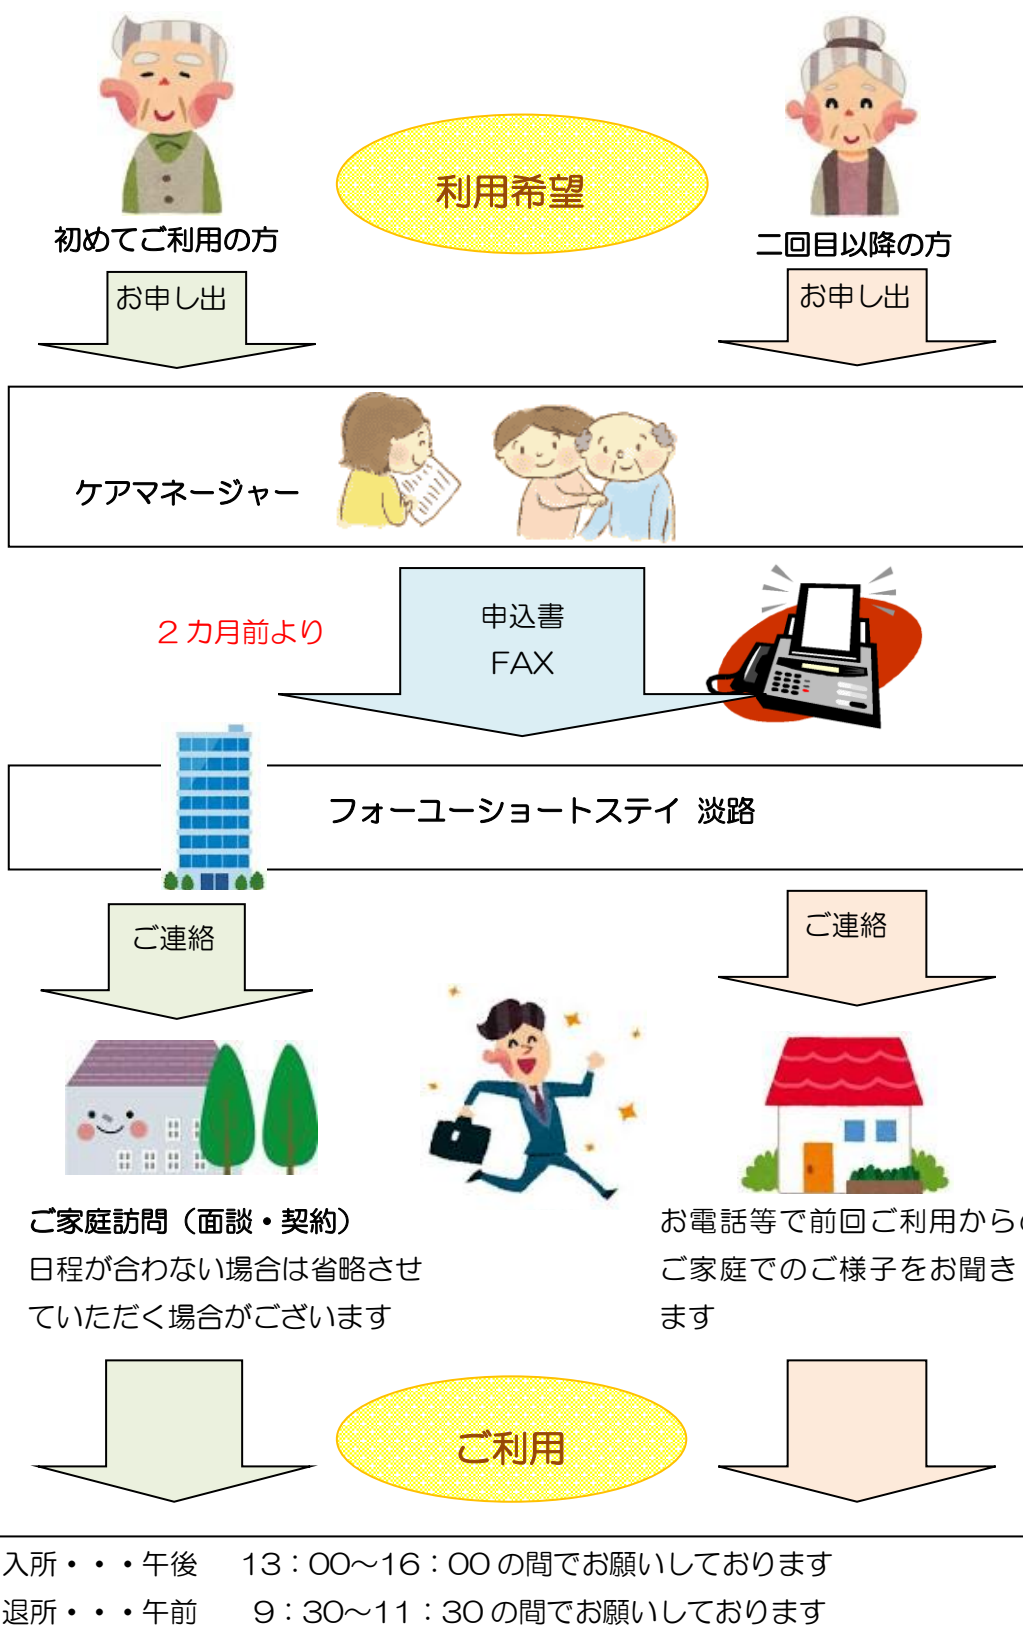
利用希望

初めてご利用の方

二回目以降の方

お申し出

お申し出

ケアマネージャー

２カ月前より

申込書
FAX

フォーユーショートステイ　淡路

ご連絡

ご連絡

ご家庭訪問（面談・契約）
日程が合わない場合は省略させていただく場合がございます

お電話等で前回ご利用から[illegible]
ご家庭でのご様子をお聞き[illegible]
ます

ご利用

入所・・・午後　13：00～16：00 の間でお願いしております
退所・・・午前　9：30～11：30 の間でお願いしております